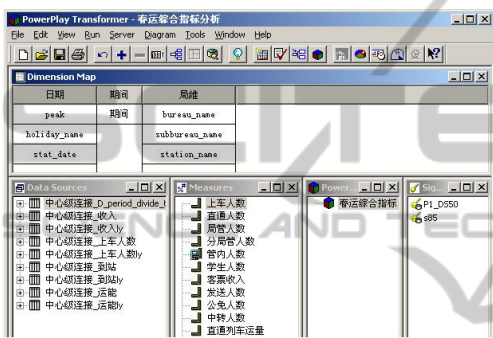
PowerPlay Transformer - 春运综合指标分析

File Edit View Run Server Diagram Tools Window Help

Dimension Map

| 日期 | 期间 | 局维 |
|---|---|---|
| peak | 期间 | bureau_name |
| holiday_name | | subbureau_name |
| stat_date | | station_name |

Data Sources
中心级连接_D_period_divide_t
中心级连接_收入
中心级连接_收入ly
中心级连接_上车人数
中心级连接_上车人数ly
中心级连接_到站
中心级连接_到站ly
中心级连接_运能
中心级连接_运能ly

Measures
上车人数
直通人数
局管人数
分局管人数
管内人数
学生人数
客票收入
发送人数
公免人数
中转人数
直通列车运量

Power...
春运综合指标

Sig...
P1_DS50
s85